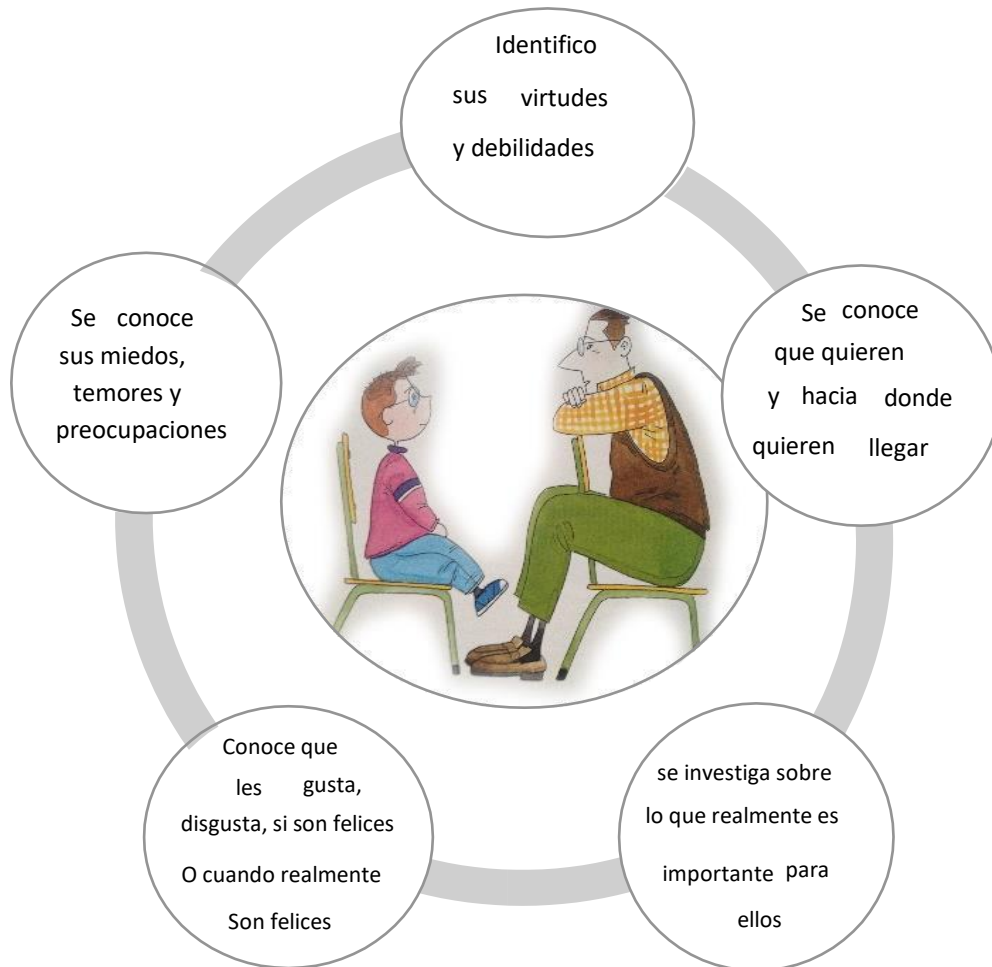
Identifico sus virtudes y debilidades

Se conoce que quieren y hacia donde quieren llegar

se investiga sobre lo que realmente es importante para ellos

Conoce que les gusta, disgusta, si son felices O cuando realmente Son felices

Se conoce sus miedos, temores y preocupaciones